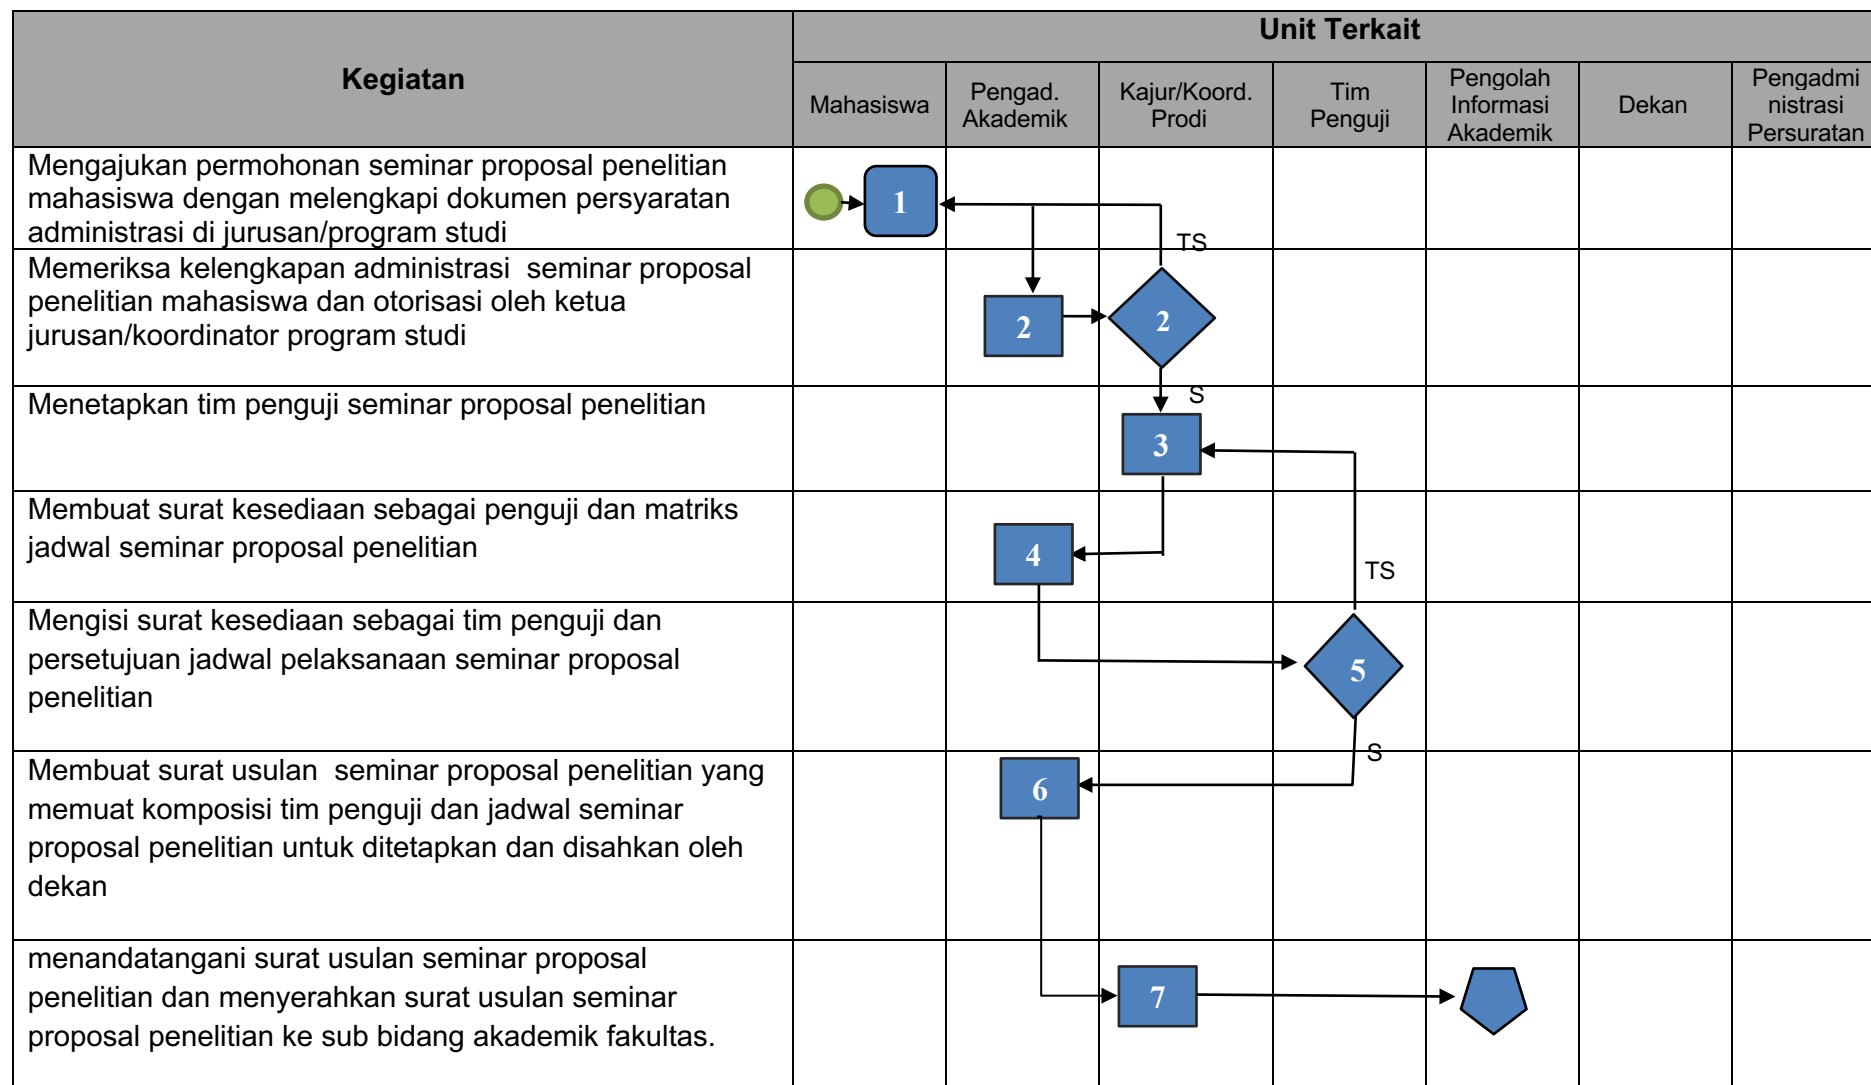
| Kegiatan | Unit Terkait | | | | | | |
|---|---|---|---|---|---|---|---|
| | Mahasiswa | Pengad. Akademik | Kajur/Koord. Prodi | Tim Penguji | Pengolah Informasi Akademik | Dekan | Pengadministrasi Persuratan |
| Mengajukan permohonan seminar proposal penelitian mahasiswa dengan melengkapi dokumen persyaratan administrasi di jurusan/program studi | 1 | | TS | | | | |
| Memeriksa kelengkapan administrasi seminar proposal penelitian mahasiswa dan otorisasi oleh ketua jurusan/koordinator program studi | | 2 | 2 | | | | |
| Menetapkan tim penguji seminar proposal penelitian | | | S 3 | | | | |
| Membuat surat kesediaan sebagai penguji dan matriks jadwal seminar proposal penelitian | | 4 | | TS | | | |
| Mengisi surat kesediaan sebagai tim penguji dan persetujuan jadwal pelaksanaan seminar proposal penelitian | | | | 5 | | | |
| Membuat surat usulan seminar proposal penelitian yang memuat komposisi tim penguji dan jadwal seminar proposal penelitian untuk ditetapkan dan disahkan oleh dekan | | 6 | | S | | | |
| menandatangani surat usulan seminar proposal penelitian dan menyerahkan surat usulan seminar proposal penelitian ke sub bidang akademik fakultas. | | | 7 | | | | |